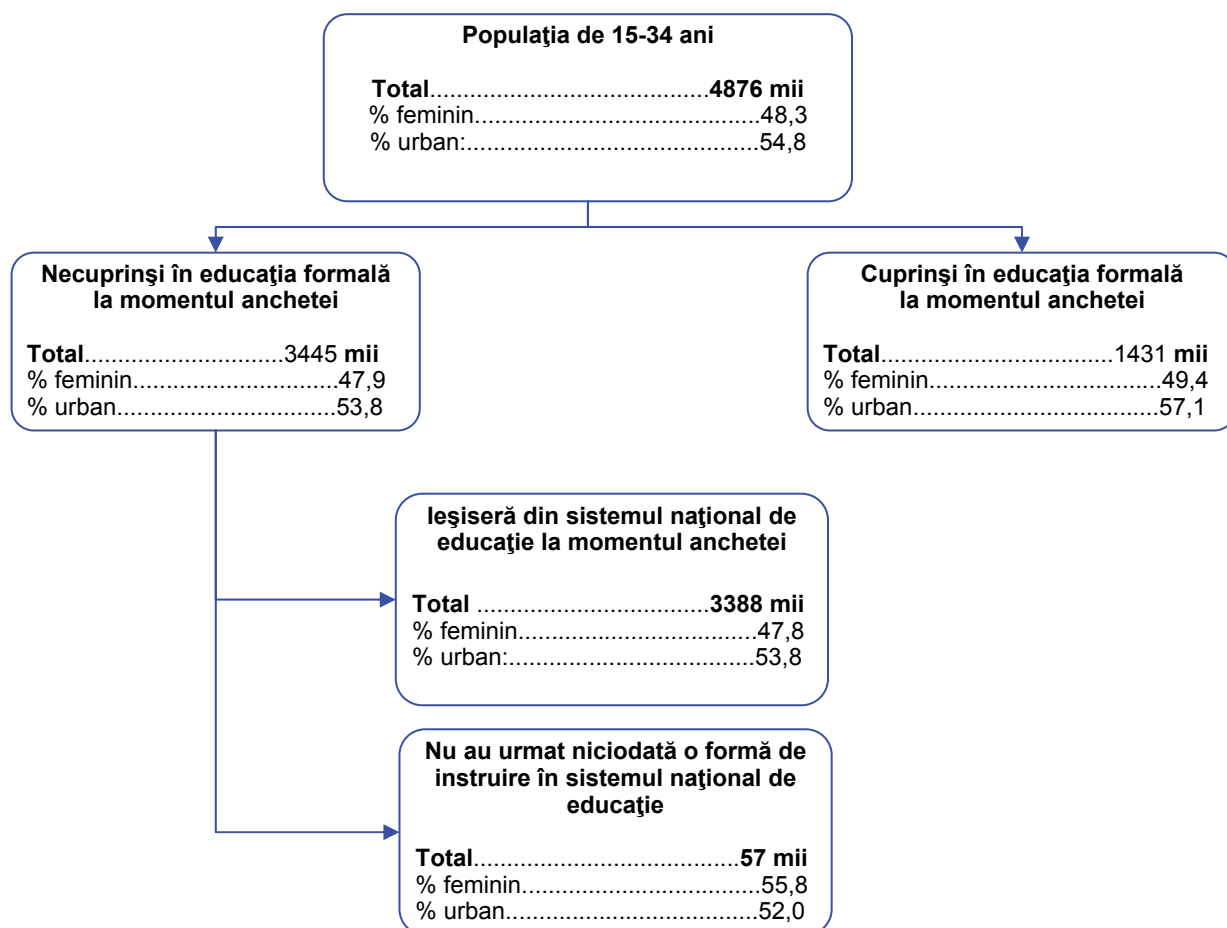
Populaţia de 15-34 ani

Total.........................................4876 mii
% feminin.........................................48,3
% urban:..........................................54,8

Necuprinşi în educaţia formală la momentul anchetei

Total.............................3445 mii
% feminin...............................47,9
% urban................................53,8

Cuprinşi în educaţia formală la momentul anchetei

Total..................................1431 mii
% feminin..................................49,4
% urban...................................57,1

Ieşiseră din sistemul naţional de educaţie la momentul anchetei

Total ..................................3388 mii
% feminin..................................47,8
% urban:...................................53,8

Nu au urmat niciodată o formă de instruire în sistemul naţional de educaţie

Total......................................57 mii
% feminin..................................55,8
% urban....................................52,0